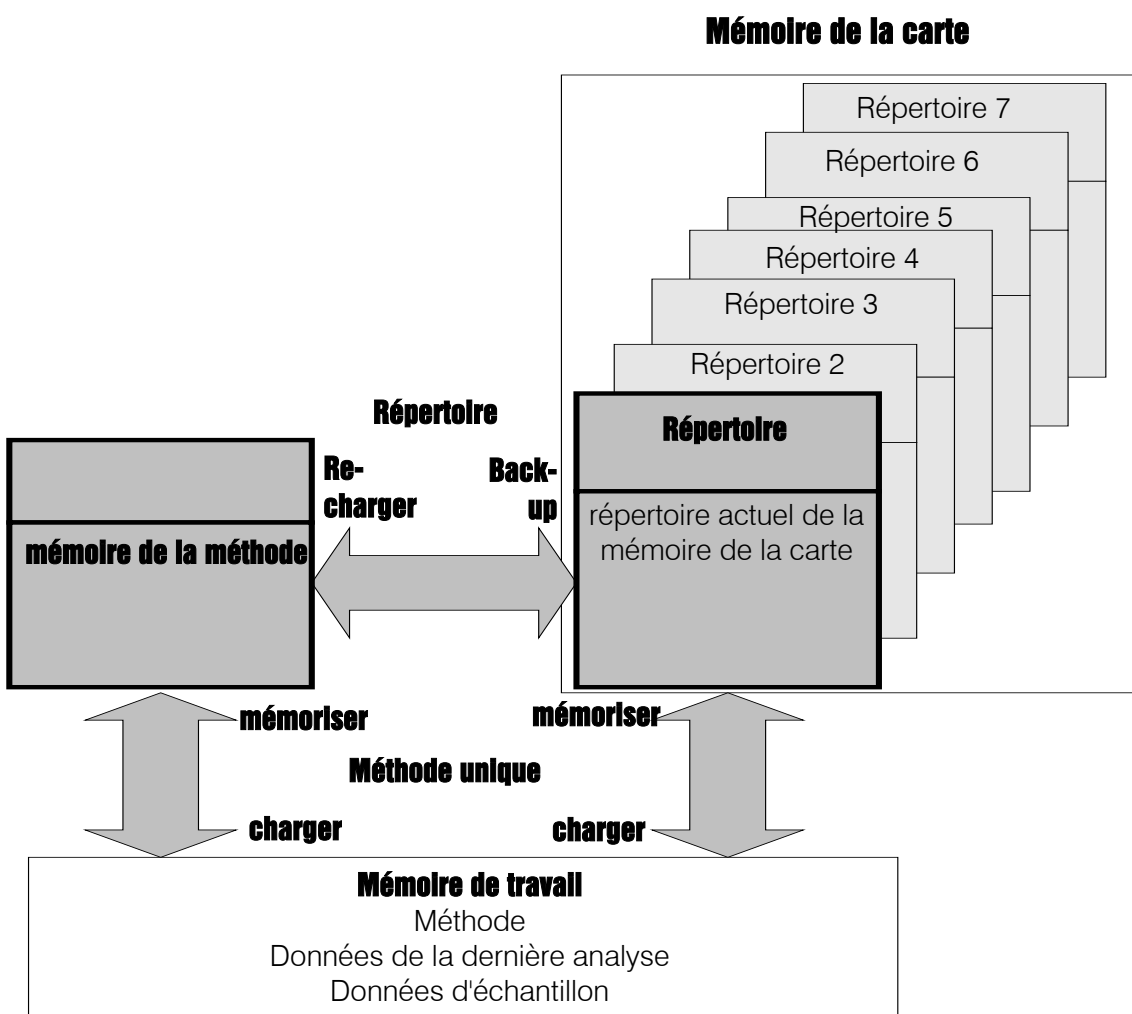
Mémoire de la carte

Répertoire 7
Répertoire 6
Répertoire 5
Répertoire 4
Répertoire 3
Répertoire 2

Répertoire

Répertoire

Re-charger

Back-up

répertoire actuel de la mémoire de la carte

mémoire de la méthode

mémoriser

mémoriser

Méthode unique

charger

charger

Mémoire de travail
Méthode
Données de la dernière analyse
Données d'échantillon